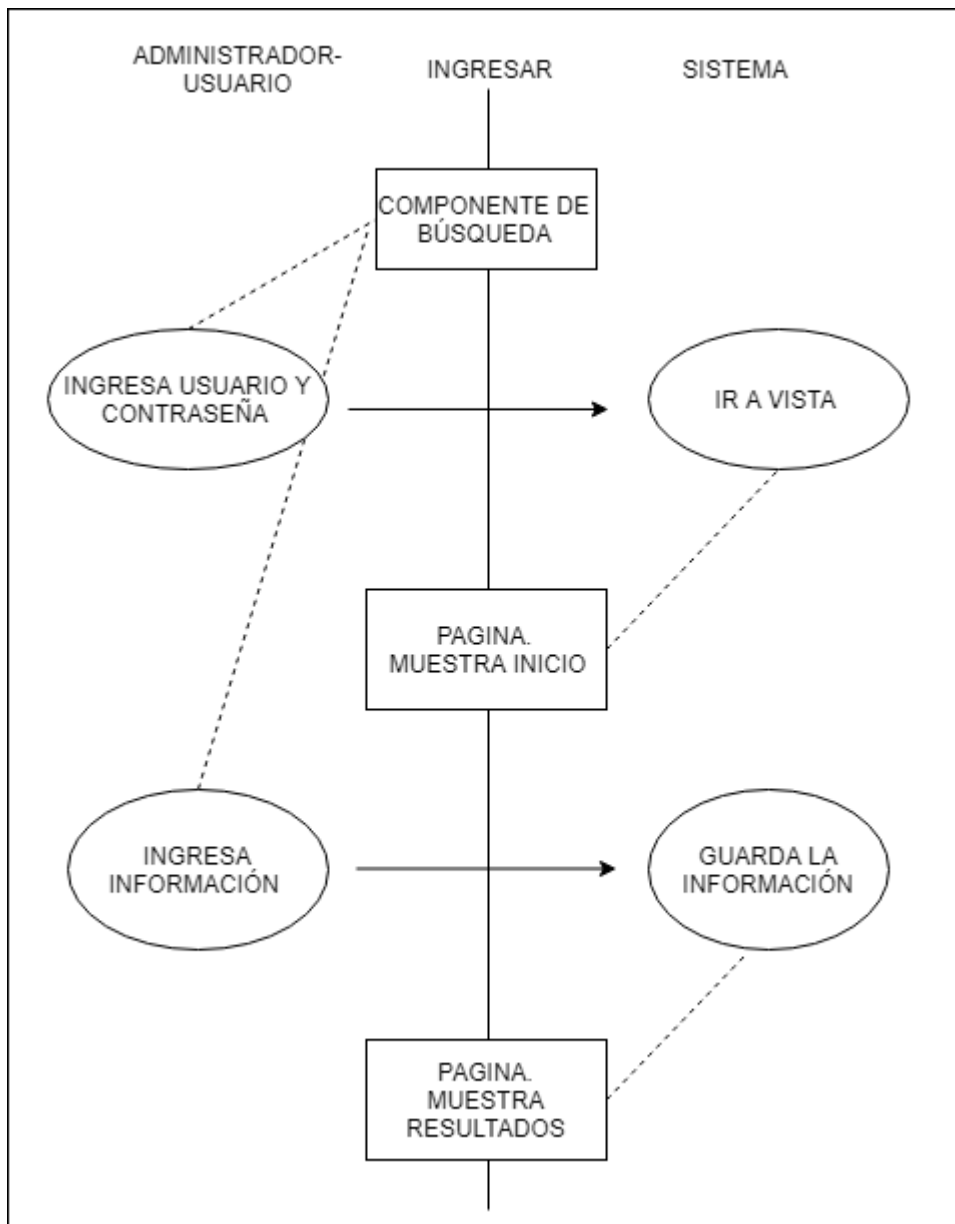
ADMINISTRADOR-USUARIO

INGRESAR

SISTEMA

COMPONENTE DE BÚSQUEDA

INGRESA USUARIO Y CONTRASEÑA

IR A VISTA

PAGINA. MUESTRA INICIO

INGRESA INFORMACIÓN

GUARDA LA INFORMACIÓN

PAGINA. MUESTRA RESULTADOS